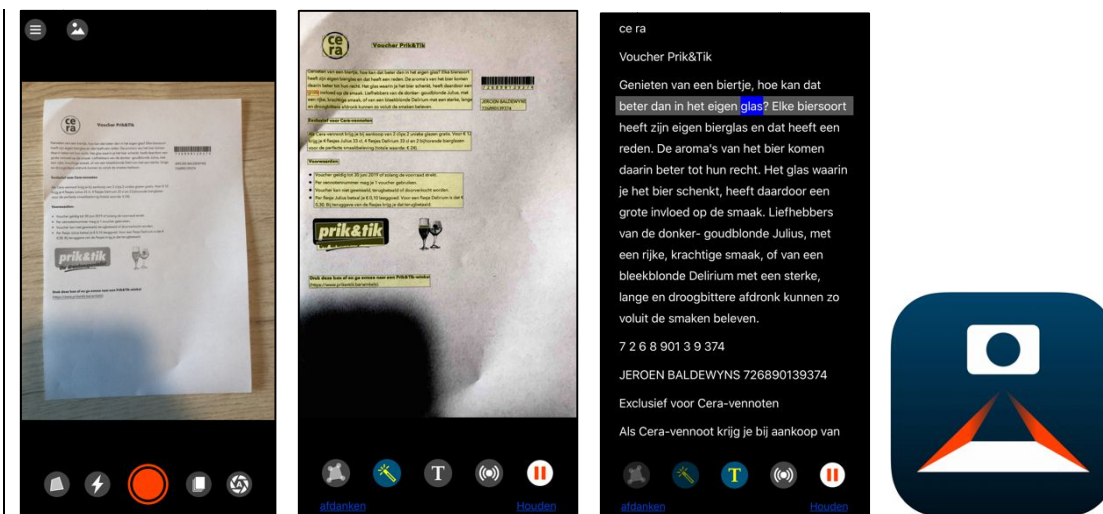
ce ra

Voucher Prik&Tik

Genieten van een biertje, hoe kan dat beter dan in het eigen glas? Elke biersoort heeft zijn eigen bierglas en dat heeft een reden. De aroma's van het bier komen daarin beter tot hun recht. Het glas waarin je het bier schenkt, heeft daardoor een grote invloed op de smaak. Liefhebbers van de donker- goudblonde Julius, met een rijke, krachtige smaak, of van een bleekblonde Delirium met een sterke, lange en droogbittere afdronk kunnen zo voluit de smaken beleven.

7 2 6 8 901 3 9 374

JEROEN BALDEWYNS 726890139374

Exclusief voor Cera-vennoten

Als Cera-vennoot krijg je bij aankoop van

afdanken

Houden

afdanken

Houden